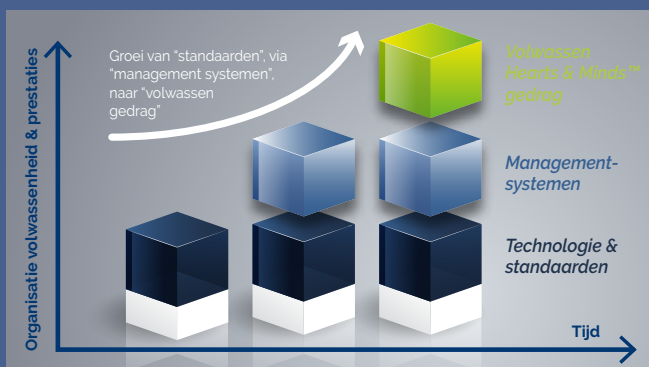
Groei van "standaarden", via "management systemen", naar "volwassen gedrag"

Volwassen Hearts & Minds™ gedrag

Management-systemen

Technologie & standaarden

Organisatie volwassenheid & prestaties

Tijd